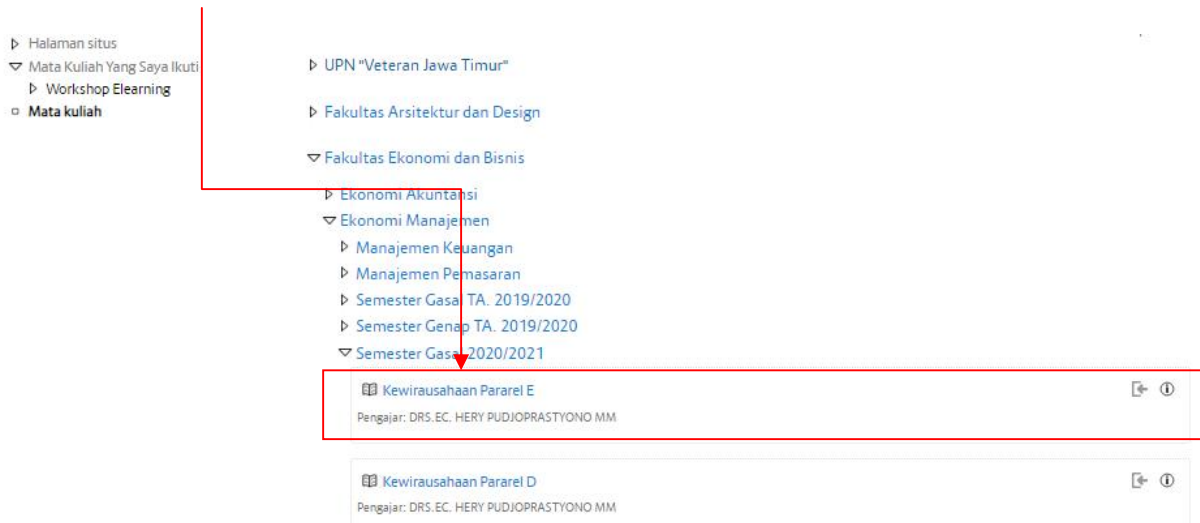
Halaman situs
Mata Kuliah Yang Saya Ikuti
Workshop Elearning
Mata kuliah

UPN "Veteran Jawa Timur"

Fakultas Arsitektur dan Design

Fakultas Ekonomi dan Bisnis

Ekonomi Akuntansi
Ekonomi Manajemen
Manajemen Keuangan
Manajemen Pemasaran
Semester Gasal TA. 2019/2020
Semester Genap TA. 2019/2020
Semester Gasal 2020/2021

Kewirausahaan Pararel E
Pengajar: DRS.EC. HERY PUDJOPRASTYONO MM

Kewirausahaan Pararel D
Pengajar: DRS.EC. HERY PUDJOPRASTYONO MM